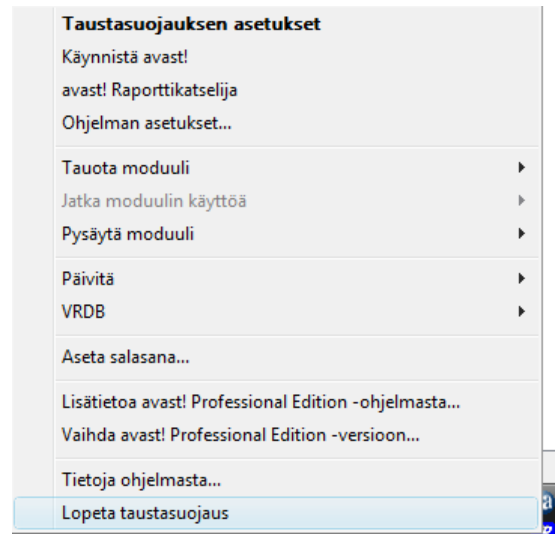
Taustasuojauksen asetukset
Käynnistä avast!
avast! Raporttikatselija
Ohjelman asetukset...

Tauota moduuli
Jatka moduulin käyttöä
Pysäytä moduuli

Päivitä
VRDB

Aseta salasana...

Lisätietoa avast! Professional Edition -ohjelmasta...
Vaihda avast! Professional Edition -versioon...

Tietoja ohjelmasta...
Lopeta taustasuojaus